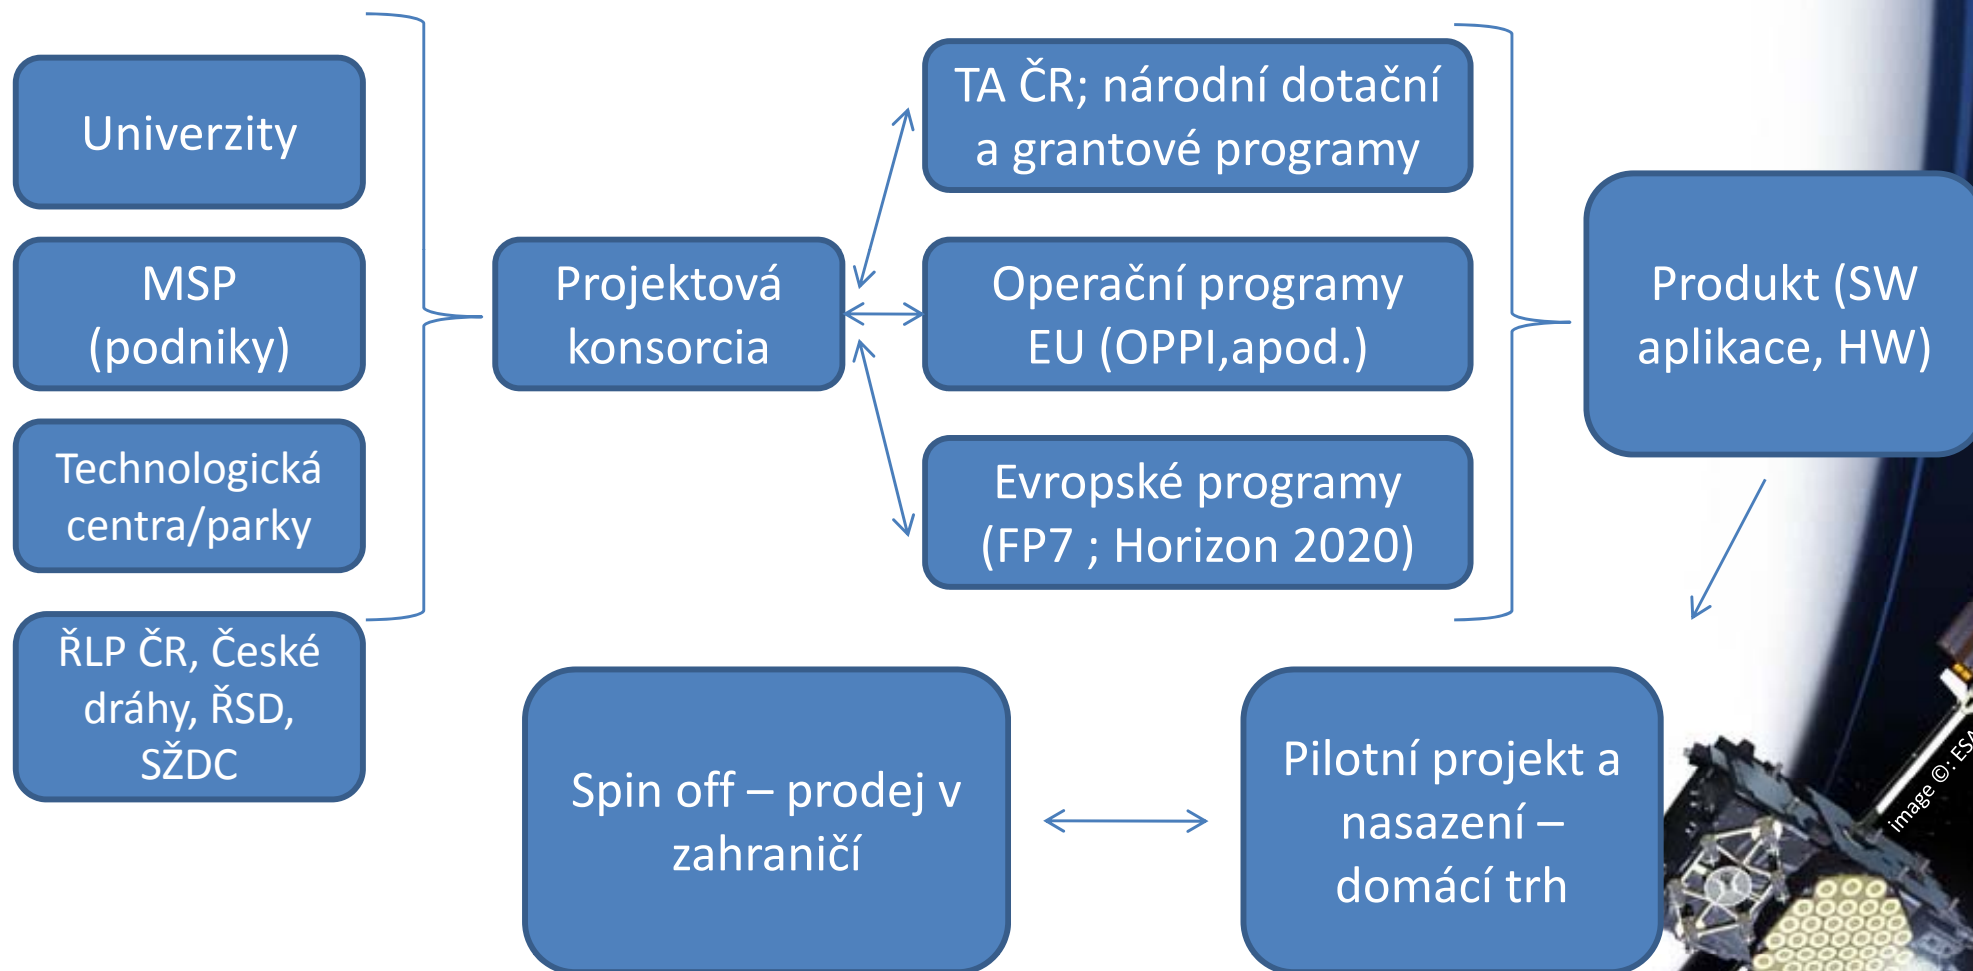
Univerzity

MSP (podniky)

Technologická centra/parky

ŘLP ČR, České dráhy, ŘSD, SŽDC

Projektová konsorcia

TA ČR; národní dotační a grantové programy

Operační programy EU (OPPI,apod.)

Evropské programy (FP7 ; Horizon 2020)

Produkt (SW aplikace, HW)

Spin off – prodej v zahraničí

Pilotní projekt a nasazení – domácí trh

image ©: ESA